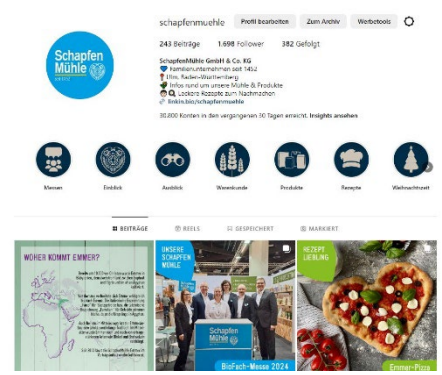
schapfenmuehle Profil bearbeiten Zum Archiv Werbetools

243 Beiträge 1.698 Follower 382 Gefolgt

SchapfenMühle GmbH & Co. KG
Familienunternehmen seit 1452
Ulm, Baden-Württemberg
Infos rund um unsere Mühle & Produkte
Leckere Rezepte zum Nachmachen
linkin.bio/schapfenmuehle

30.000 Konten in den vergangenen 30 Tagen erreicht. Insights ansehen

Schapfen Mühle

Messen Einblick Ausblick Warenkunde Produkte Rezepte Weihnachtszeit

BEITRÄGE REELS GESPEICHERT MARKIERT

WOHER KOMMT EMMER?

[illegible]

UNSERE SCHAPFEN MÜHLE

Schapfen Mühle

BioFach-Messe 2024

REZEPT LIEBLING

Emmer-Pizza